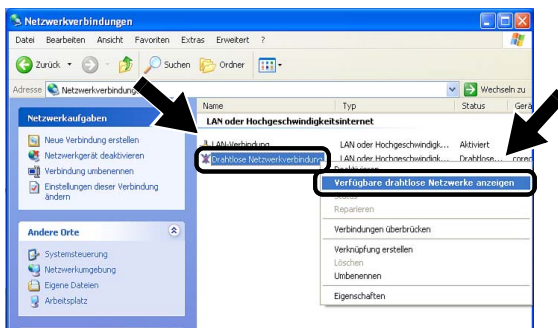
Netzwerkverbindungen

Datei Bearbeiten Ansicht Favoriten Extras Erweitert ?

Zurück Suchen Ordner

Adresse Netzwerkverbindun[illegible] Wechseln zu

Netzwerkaufgaben

Neue Verbindung erstellen
Netzwerkgerät deaktivieren
Verbindung umbenennen
Einstellungen dieser Verbindung ändern

Andere Orte

Systemsteuerung
Netzwerkumgebung
Eigene Dateien
Arbeitsplatz

| Name | Typ | Status | Gerä |
|---|---|---|---|
| LAN oder Hochgeschwindigkeitsinternet | | | |
| LAN-Verbindung | LAN oder Hochgeschwindigk... | Aktiviert | |
| Drahtlose Netzwerkverbindung | LAN oder Hochgeschwindigk... | Drahtlos... | corec |

Deaktivieren
Verfügbare drahtlose Netzwerke anzeigen
Status
Reparieren
Verbindungen überbrücken
Verknüpfung erstellen
Löschen
Umbenennen
Eigenschaften